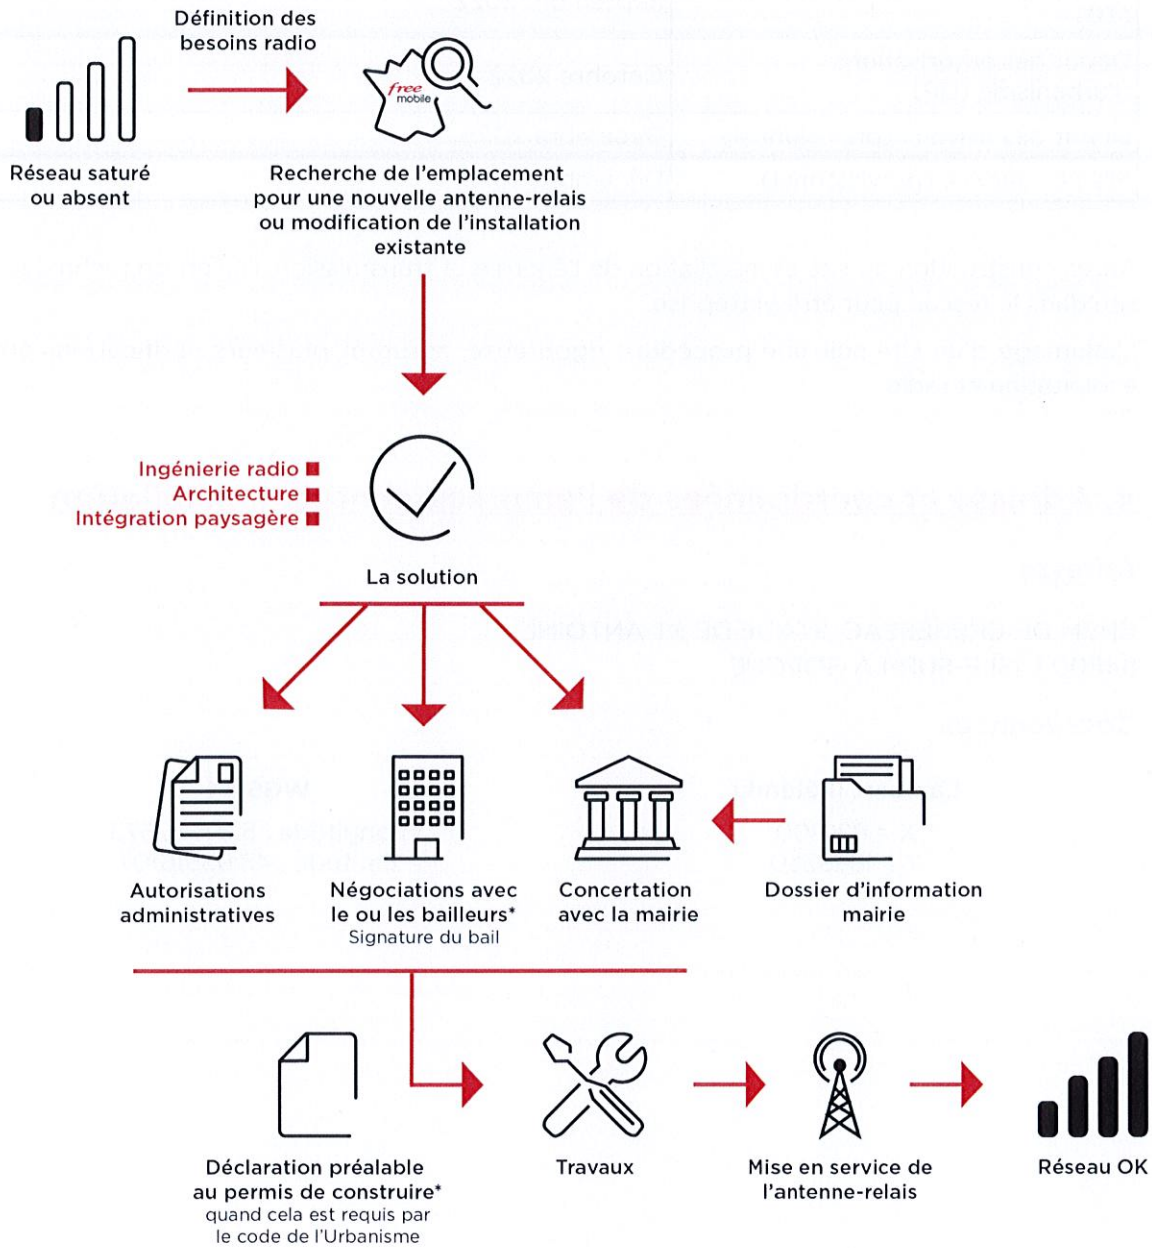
Définition des besoins radio

free mobile

Réseau saturé ou absent

Recherche de l'emplacement pour une nouvelle antenne-relais ou modification de l'installation existante

Ingénierie radio
Architecture
Intégration paysagère

La solution

Autorisations administratives

Négociations avec le ou les bailleurs*
Signature du bail

Concertation avec la mairie

Dossier d'information mairie

Déclaration préalable au permis de construire*
quand cela est requis par le code de l'Urbanisme

Travaux

Mise en service de l'antenne-relais

Réseau OK